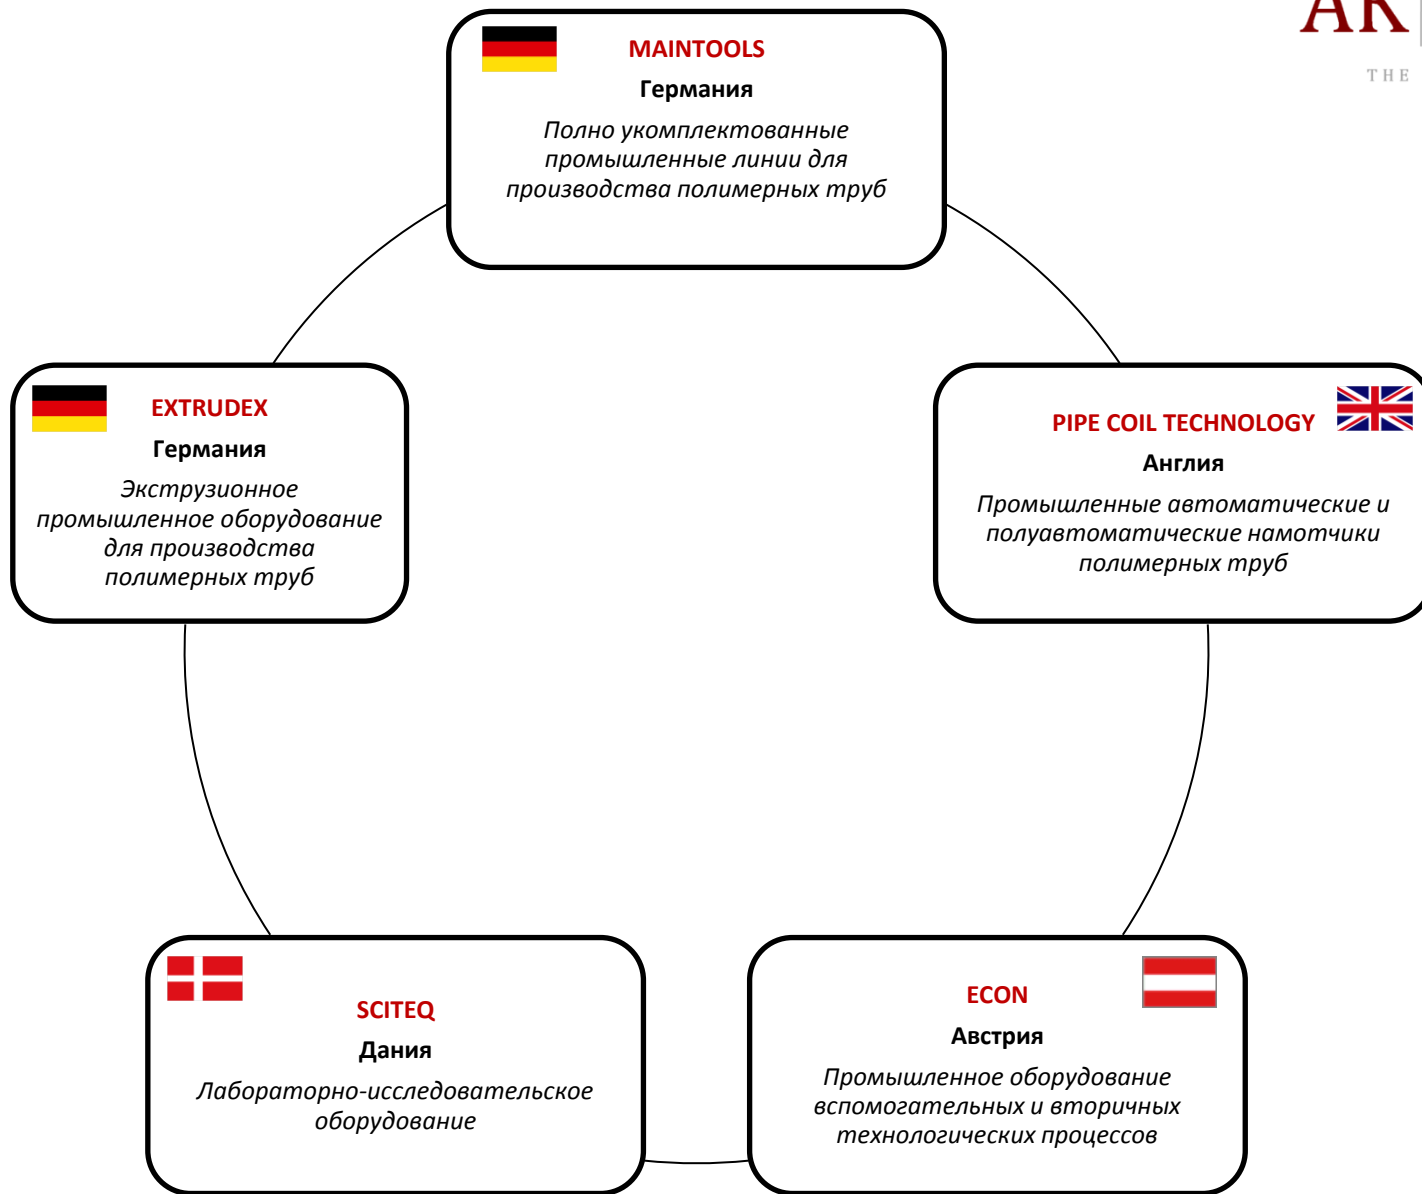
AK
THE

MAINTOOLS
Германия
Полно укомплектованные промышленные линии для производства полимерных труб

EXTRUDEX
Германия
Экструзионное промышленное оборудование для производства полимерных труб

PIPE COIL TECHNOLOGY
Англия
Промышленные автоматические и полуавтоматические намотчики полимерных труб

SCITEQ
Дания
Лабораторно-исследовательское оборудование

ECON
Австрия
Промышленное оборудование вспомогательных и вторичных технологических процессов